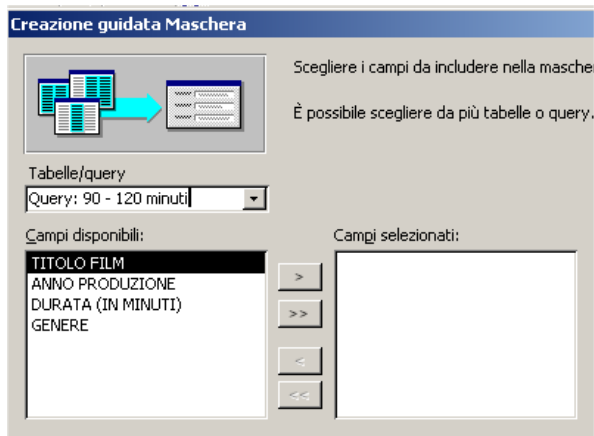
Creazione guidata Maschera

Scegliere i campi da includere nella masche

È possibile scegliere da più tabelle o query.

Tabelle/query

Query: 90 - 120 minuti

Campi disponibili:

TITOLO FILM
ANNO PRODUZIONE
DURATA (IN MINUTI)
GENERE

Campi selezionati:

>

>>

<

<<